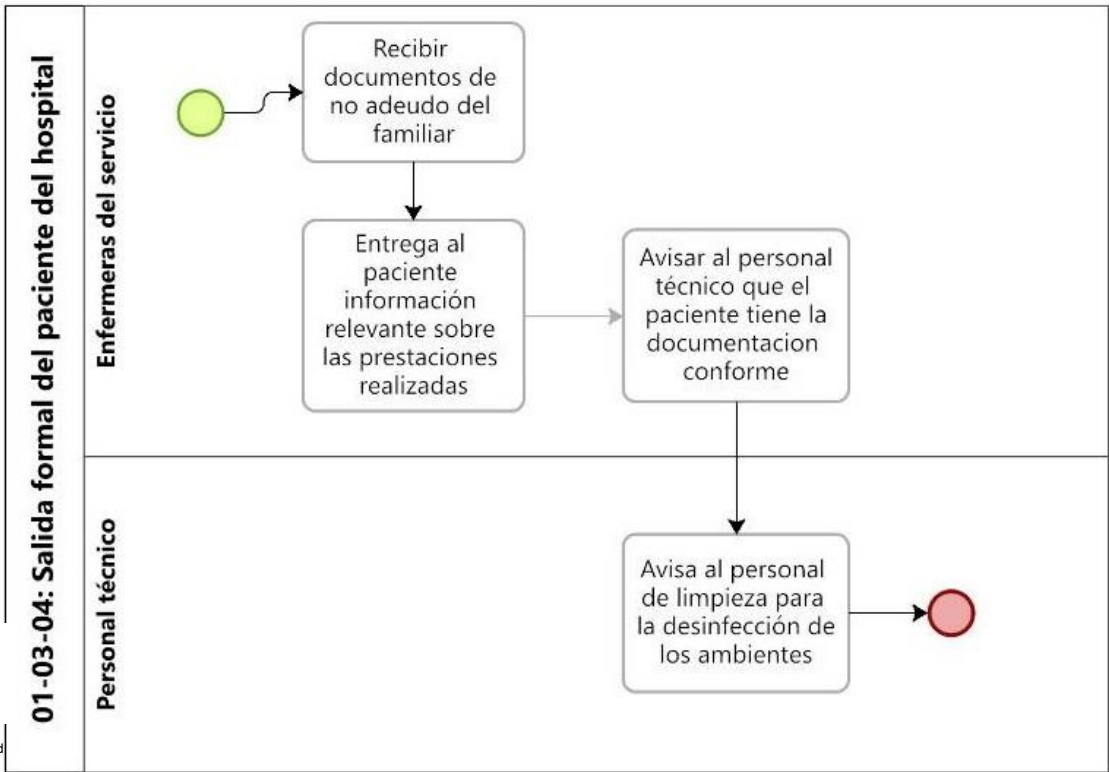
01-03-04: Salida formal del paciente del hospital

Enfermeras del servicio

Recibir documentos de no adeudo del familiar

Entrega al paciente información relevante sobre las prestaciones realizadas

Avisar al personal técnico que el paciente tiene la documentacion conforme

Personal técnico

Avisa al personal de limpieza para la desinfección de los ambientes